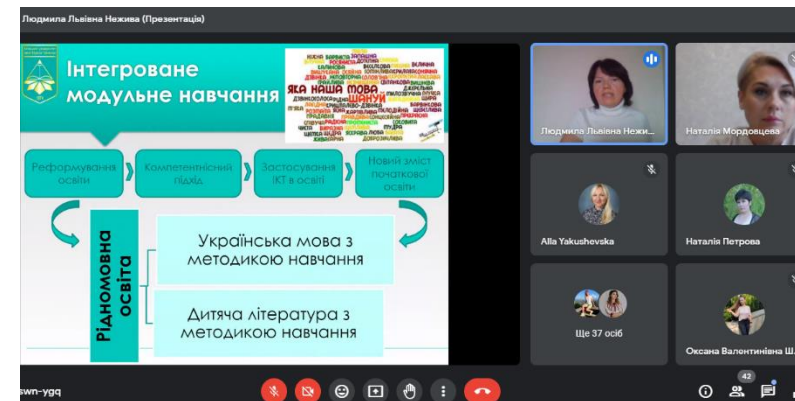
Людмила Львівна Нежива (Презентація)

Інтегроване модульне навчання

ЯКА НАША МОВА ЧАРІВНА

Реформування освіти

Компетентнісний підхід

Застосування ІКТ в освіті

Новий зміст початкової освіти

Рідномовна освіта

Українська мова з методикою навчання

Дитяча література з методикою навчання

Людмила Львівна Нежи...

Наталія Мордовцева

Alla Yakushevska

Наталія Петрова

Ще 37 осіб

Оксана Валентинівна Ш...

swn-ygq

42